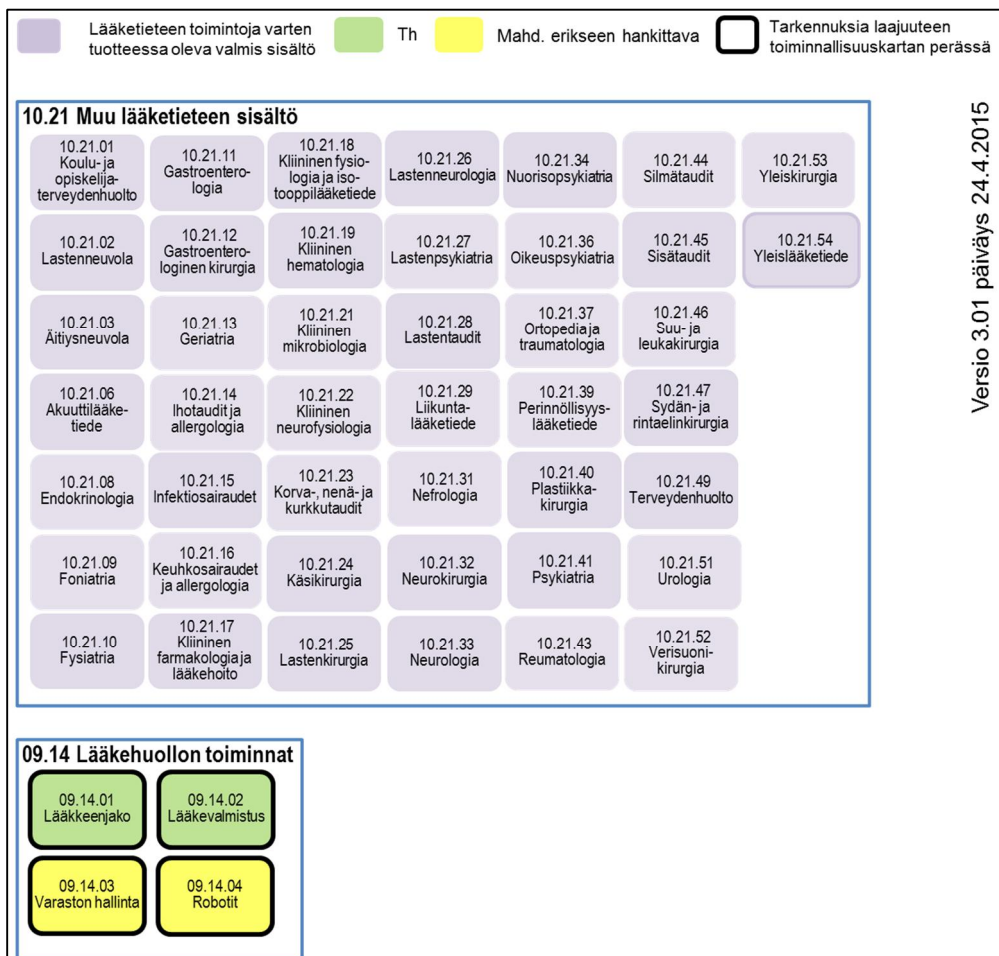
Lääketieteen toimintoja varten tuotteessa oleva valmis sisältö

Th

Mahd. erikseen hankittava

Tarkennuksia laajuuteen toiminnallisuuskartan perässä

Versio 3.01 päiväys 24.4.2015

10.21 Muu lääketieteen sisältö

10.21.01 Koulu- ja opiskelijaterveydenhuolto

10.21.02 Lastenneuvola

10.21.03 Äitiysneuvola

10.21.06 Akuuttilääketiede

10.21.08 Endokrinologia

10.21.09 Foniatria

10.21.10 Fysiatria

10.21.11 Gastroenterologia

10.21.12 Gastroenterologinen kirurgia

10.21.13 Geriatria

10.21.14 Ihotaudit ja allergologia

10.21.15 Infektiosairaudet

10.21.16 Keuhkosairaudet ja allergologia

10.21.17 Kliininen farmakologia ja lääkehoito

10.21.18 Kliininen fysiologia ja isotooppilääketiede

10.21.19 Kliininen hematologia

10.21.21 Kliininen mikrobiologia

10.21.22 Kliininen neurofysiologia

10.21.23 Korva-, nenä- ja kurkkutaudit

10.21.24 Käsikirurgia

10.21.25 Lastenkirurgia

10.21.26 Lastenneurologia

10.21.27 Lastenpsykiatria

10.21.28 Lastentaudit

10.21.29 Liikuntalääketiede

10.21.31 Nefrologia

10.21.32 Neurokirurgia

10.21.33 Neurologia

10.21.34 Nuorisopsykiatria

10.21.36 Oikeuspsykiatria

10.21.37 Ortopedia ja traumatologia

10.21.39 Perinnöllisyyslääketiede

10.21.40 Plastiikkakirurgia

10.21.41 Psykiatria

10.21.43 Reumatologia

10.21.44 Silmätaudit

10.21.45 Sisätaudit

10.21.46 Suu- ja leukakirurgia

10.21.47 Sydän- ja rintaelinkirurgia

10.21.49 Terveydenhuolto

10.21.51 Urologia

10.21.52 Verisuonikirurgia

10.21.53 Yleiskirurgia

10.21.54 Yleislääketiede

09.14 Lääkehuollon toiminnat

09.14.01 Lääkkeenjako

09.14.02 Lääkevalmistus

09.14.03 Varaston hallinta

09.14.04 Robotit